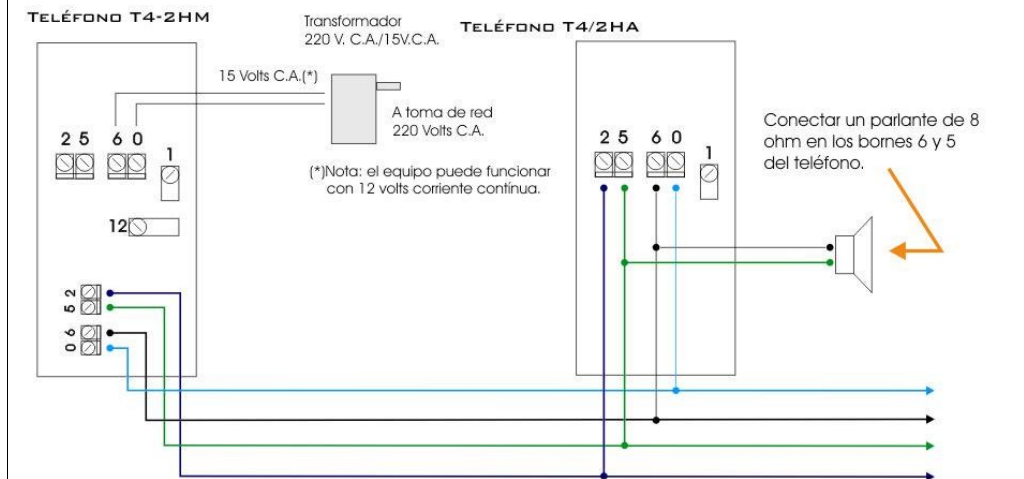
Teléfono T4-2HM

Transformador
220 V. C.A./15V.C.A.

Teléfono T4/2HA

15 Volts C.A.(*)

A toma de red
220 Volts C.A.

(*)Nota: el equipo puede funcionar con 12 volts corriente continua.

Conectar un parlante de 8 ohm en los bornes 6 y 5 del teléfono.

2 5 6 0 1

12

2
5
6
0

2 5 6 0 1